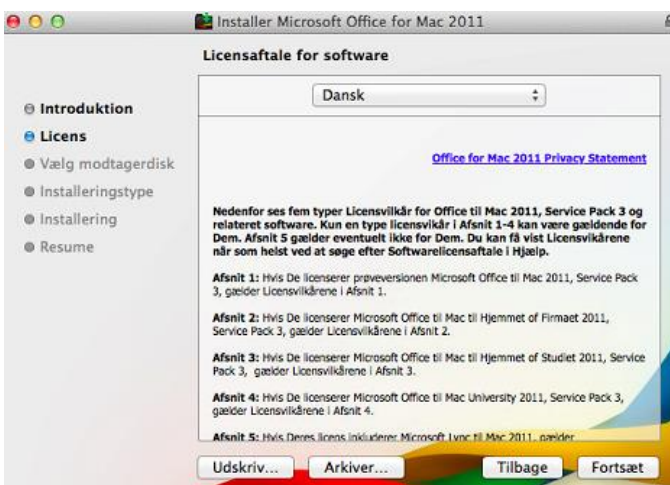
Installer Microsoft Office for Mac 2011

Licensaftale for software

Introduktion
Licens
Vælg modtagerdisk
Installeringstype
Installering
Resume

Dansk

Office for Mac 2011 Privacy Statement

Nedenfor ses fem typer Licensvilkår for Office til Mac 2011, Service Pack 3 og relateret software. Kun en type licensvilkår i Afsnit 1-4 kan være gældende for Dem. Afsnit 5 gælder eventuelt ikke for Dem. Du kan få vist Licensvilkårene når som helst ved at søge efter Softwarelicensaftale i Hjælp.

Afsnit 1: Hvis De licenserer prøveversionen Microsoft Office til Mac 2011, Service Pack 3, gælder Licensvilkårene i Afsnit 1.

Afsnit 2: Hvis De licenserer Microsoft Office til Mac til Hjemmet of Firmaet 2011, Service Pack 3, gælder Licensvilkårene i Afsnit 2.

Afsnit 3: Hvis De licenserer Microsoft Office til Mac til Hjemmet of Studiet 2011, Service Pack 3, gælder Licensvilkårene i Afsnit 3.

Afsnit 4: Hvis De licenserer Microsoft Office til Mac University 2011, Service Pack 3, gælder Licensvilkårene i Afsnit 4.

Afsnit 5: Hvis Deres licens inkluderer Microsoft Lync til Mac 2011, gælder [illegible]

Udskriv... Arkiver... Tilbage Fortsæt